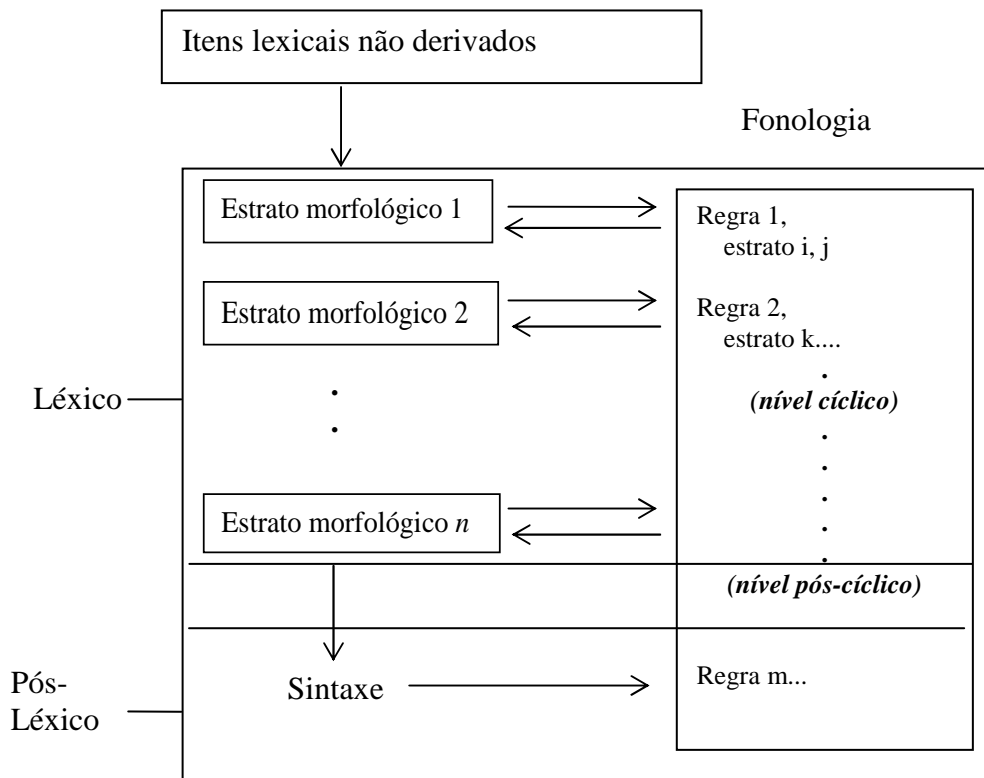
Itens lexicais não derivados

Fonologia

Estrato morfológico 1

Regra 1, estrato i, j

Estrato morfológico 2

Regra 2, estrato k....

Léxico

(nível cíclico)

Estrato morfológico *n*

(nível pós-cíclico)

Pós-Léxico

Sintaxe

Regra m...